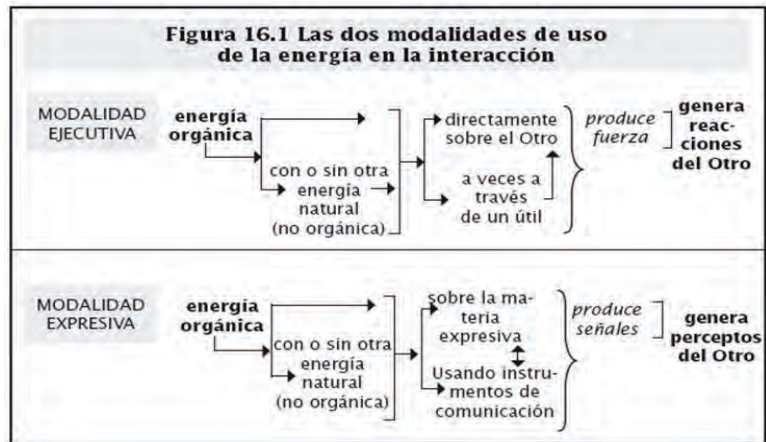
Figura 16.1 Las dos modalidades de uso de la energía en la interacción

MODALIDAD EJECUTIVA

energía orgánica

con o sin otra energía natural (no orgánica)

directamente sobre el Otro

a veces a través de un útil

produce fuerza

genera reacciones del Otro

MODALIDAD EXPRESIVA

energía orgánica

con o sin otra energía natural (no orgánica)

sobre la materia expresiva

Usando instrumentos de comunicación

produce señales

genera perceptos del Otro